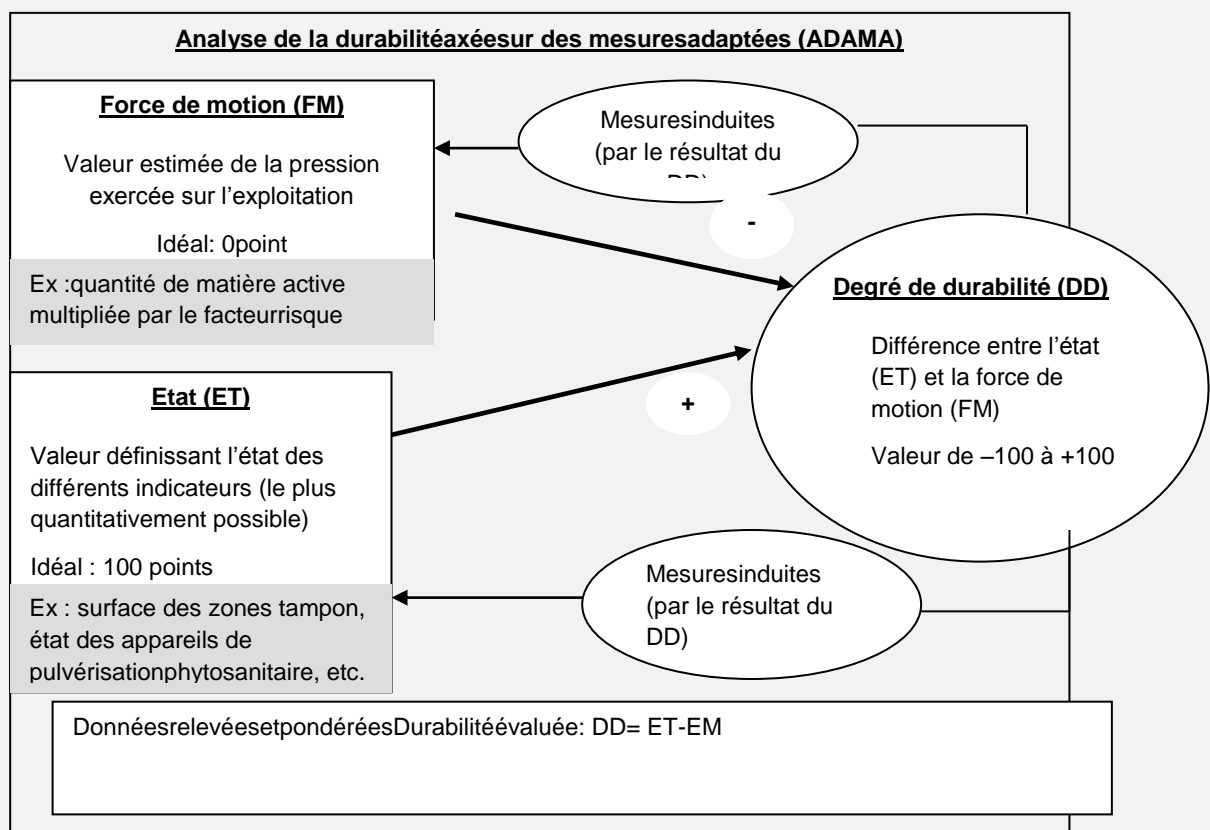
Analyse de la durabilitéaxéesur des mesuresadaptées (ADAMA)

Force de motion (FM)

Valeur estimée de la pression exercée sur l'exploitation

Idéal: 0point

Ex :quantité de matière active multipliée par le facteurrisque

Mesuresinduites (par le résultat du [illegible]

-

Degré de durabilité (DD)

Différence entre l'état (ET) et la force de motion (FM)

Valeur de –100 à +100

+

Etat (ET)

Valeur définissant l'état des différents indicateurs (le plus quantitativement possible)

Idéal : 100 points

Ex : surface des zones tampon, état des appareils de pulvérisationphytosanitaire, etc.

Mesuresinduites (par le résultat du DD)

DonnéesrelevéesetpondéréesDurabilitéévaluée: DD= ET-EM